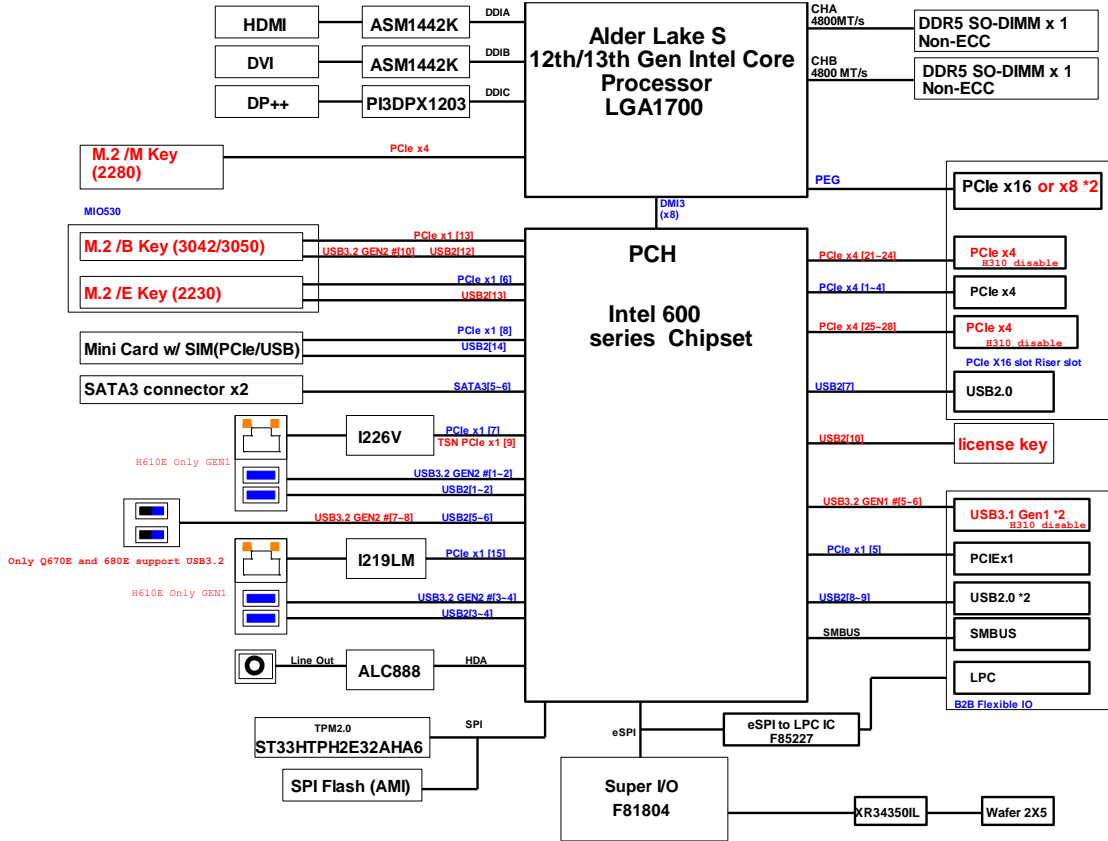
HDMI
ASM1442K
DDIA
DVI
ASM1442K
DDIB
DP++
PI3DPX1203
DDIC

Alder Lake S
12th/13th Gen Intel Core
Processor
LGA1700

CHA
4800MT/s
DDR5 SO-DIMM x 1
Non-ECC
CHB
4800 MT/s
DDR5 SO-DIMM x 1
Non-ECC

M.2 /M Key
(2280)
PCIe x4

PEG
PCIe x16 or x8 *2

DMI3
(x8)

MIO530
M.2 /B Key (3042/3050)
PCIe x1 [13]
USB3.2 GEN2 #[10]
USB2[12]
M.2 /E Key (2230)
PCIe x1 [6]
USB2[13]

PCH

Intel 600
series Chipset

PCIe x4 [21~24]
PCIe x4
H310 disable
PCIe x4 [1~4]
PCIe x4
PCIe x4 [25~28]
PCIe x4
H310 disable
PCIe X16 slot Riser slot

Mini Card w/ SIM(PCIe/USB)
PCIe x1 [8]
USB2[14]
SATA3 connector x2
SATA3[5~6]
USB2[7]
USB2.0

I226V
PCIe x1 [7]
TSN PCIe x1 [9]
USB2[10]
license key
H610E Only GEN1
USB3.2 GEN2 #[1~2]
USB2[1~2]

USB3.2 GEN2 #[7~8]
USB2[5~6]
USB3.2 GEN1 #[5~6]
USB3.1 Gen1 *2
H310 disable
Only Q670E and 680E support USB3.2
I219LM
PCIe x1 [15]
PCIe x1 [5]
PCIEx1
H610E Only GEN1
USB3.2 GEN2 #[3~4]
USB2[3~4]
USB2[8~9]
USB2.0 *2
SMBUS
SMBUS
Line Out
ALC888
HDA
LPC
B2B Flexible IO

TPM2.0
ST33HTPH2E32AHA6
SPI
eSPI
eSPI to LPC IC
F85227
SPI Flash (AMI)
Super I/O
F81804
XR34350IL
Wafer 2X5